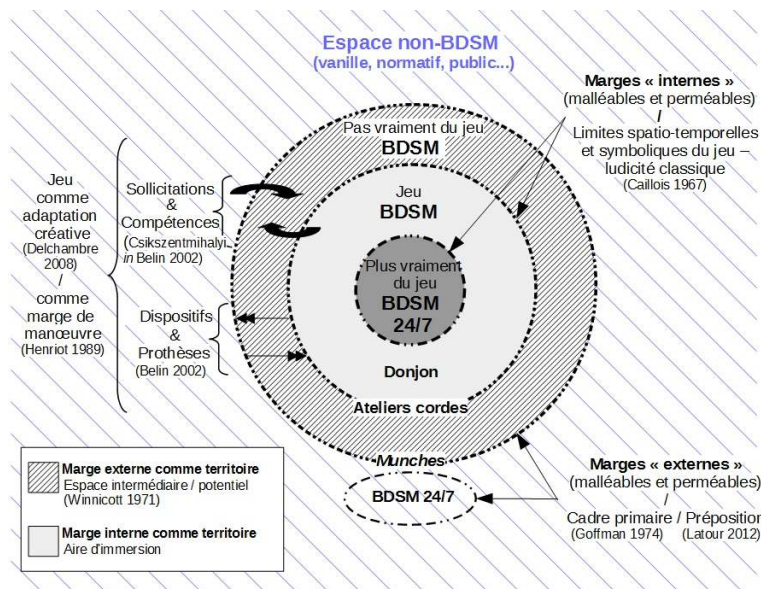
Espace non-BDSM
(vanille, normatif, public...)

Marges « internes »
(malléables et perméables)
/
Limites spatio-temporelles et symboliques du jeu – ludicité classique
(Caillois 1967)

Pas vraiment du jeu
BDSM

Jeu
BDSM

Plus vraiment du jeu
BDSM
24/7

Donjon

Ateliers cordes

Munches

BDSM 24/7

Jeu comme adaptation créative
(Delchambre 2008)
/
comme marge de manœuvre
(Henriot 1989)

Sollicitations
&
Compétences
(Csikszentmihalyi, in Belin 2002)

Dispositifs
&
Prothèses
(Belin 2002)

Marges « externes »
(malléables et perméables)
/
Cadre primaire / Préposition
(Goffman 1974) (Latour 2012)

Marge externe comme territoire
Espace intermédiaire / potentiel
(Winnicott 1971)

Marge interne comme territoire
Aire d'immersion